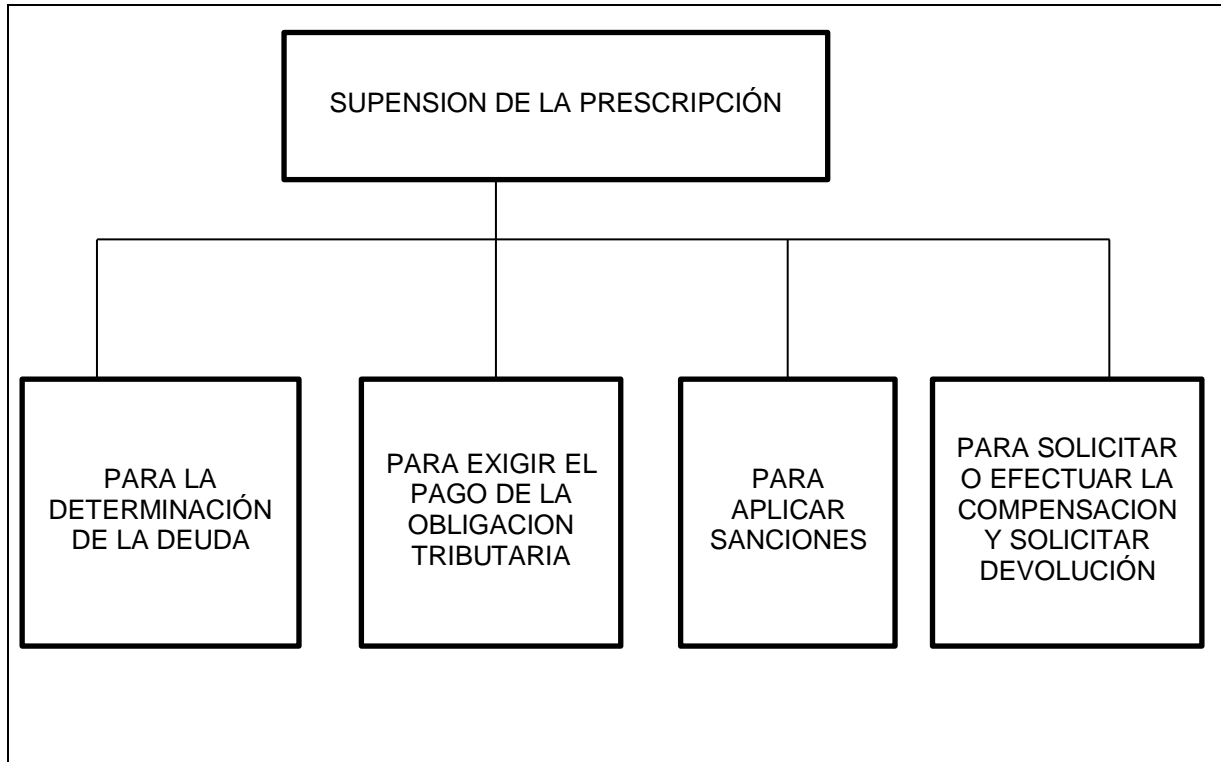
SUPENSION DE LA PRESCRIPCIÓN

PARA LA DETERMINACIÓN DE LA DEUDA

PARA EXIGIR EL PAGO DE LA OBLIGACION TRIBUTARIA

PARA APLICAR SANCIONES

PARA SOLICITAR O EFECTUAR LA COMPENSACION Y SOLICITAR DEVOLUCIÓN